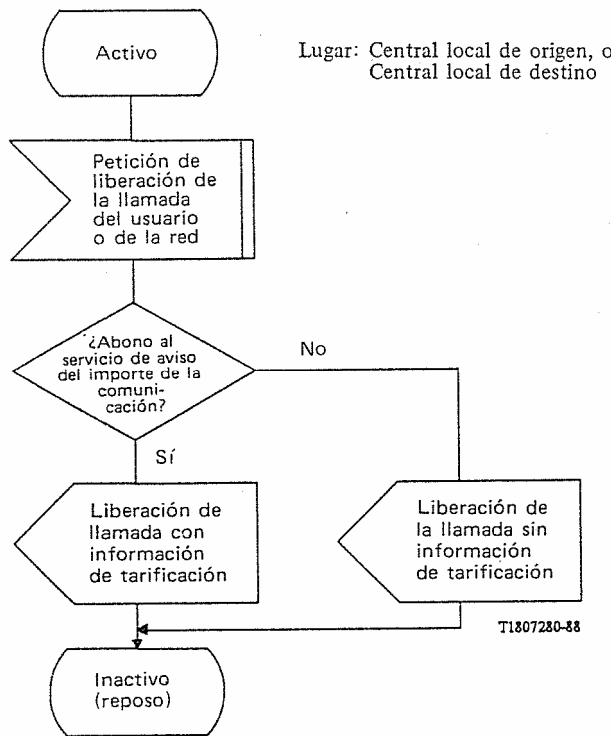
Activo

Lugar: Central local de origen, o Central local de destino

Petición de liberación de la llamada del usuario o de la red

¿Abono al servicio de aviso del importe de la comunicación?

No

Sí

Liberación de llamada con información de tarificación

Liberación de la llamada sin información de tarificación

T1807280-88

Inactivo (reposo)